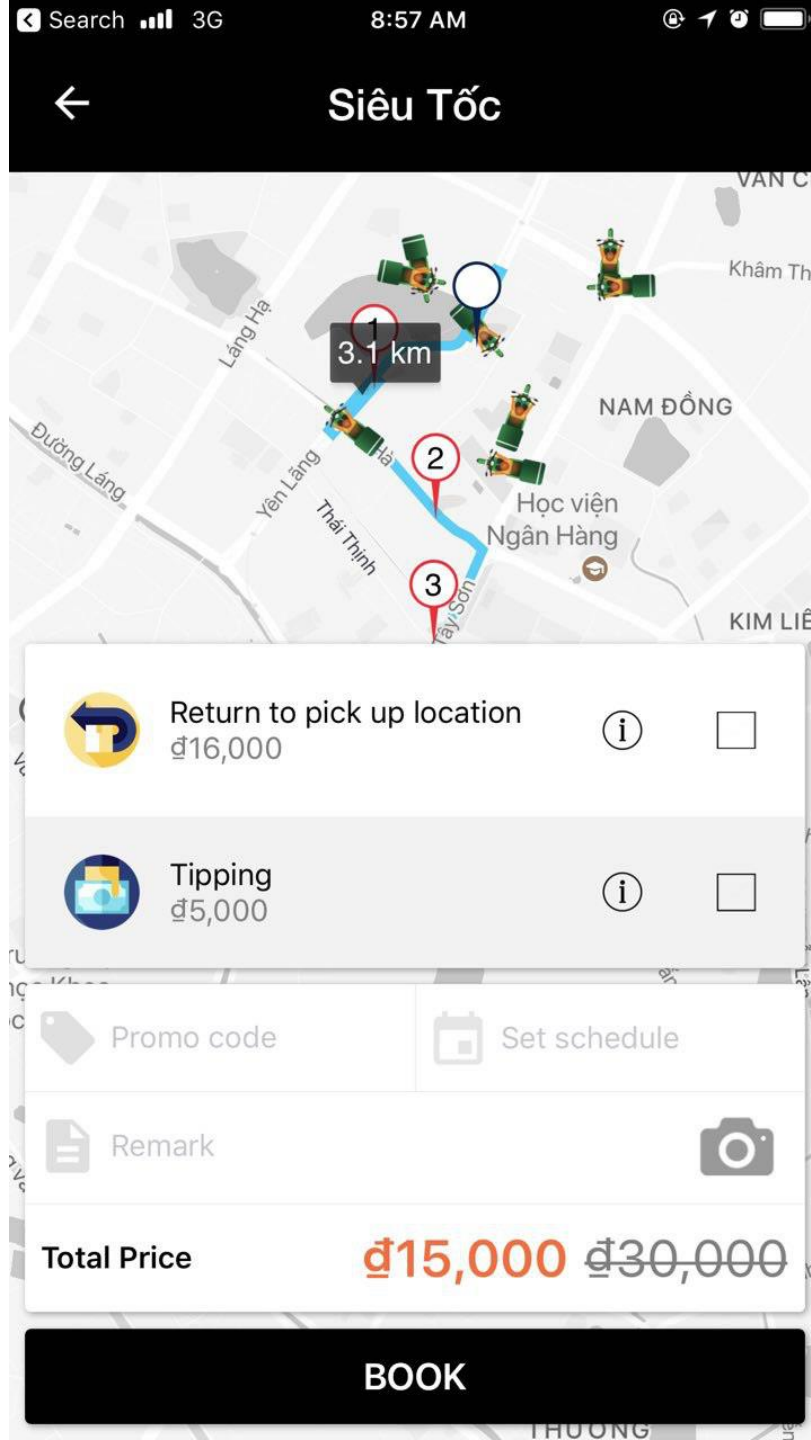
Search 3G 8:57 AM

Siêu Tốc

VĂN C
Khâm Th
Láng Hạ
1
3.1 km
NAM ĐỒNG
Đường Láng
Yên Lãng
Hạ
2
Học viện Ngân Hàng
Thái Thịnh
3
Tây Sơn
KIM LIÊ

Return to pick up location
đ16,000

Tipping
đ5,000

Promo code
Set schedule
Remark

Total Price đ15,000 ~~đ30,000~~

BOOK

THƯƠNG